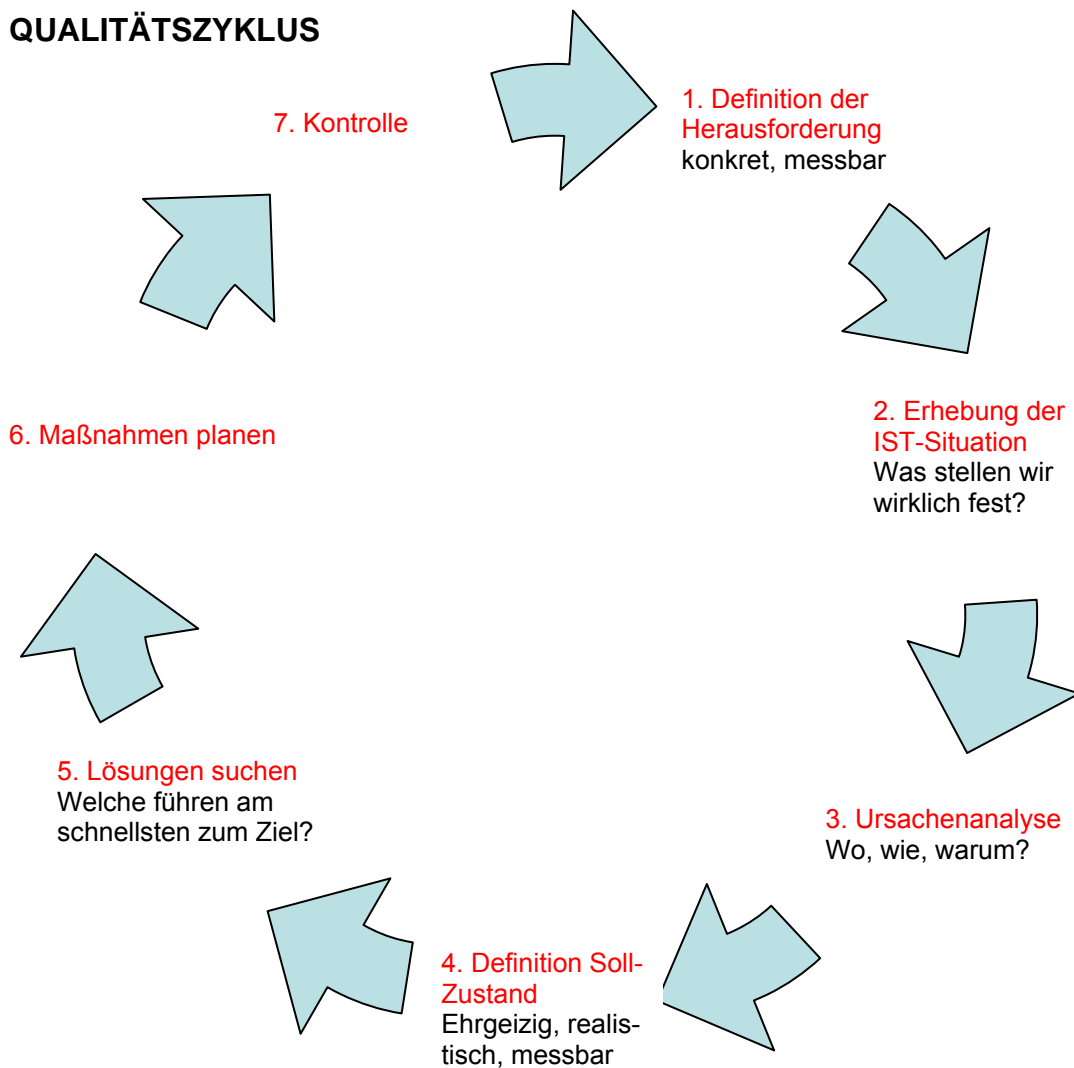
QUALITÄTSZYKLUS

7. Kontrolle

1. Definition der Herausforderung
konkret, messbar

2. Erhebung der IST-Situation
Was stellen wir wirklich fest?

6. Maßnahmen planen

3. Ursachenanalyse
Wo, wie, warum?

5. Lösungen suchen
Welche führen am schnellsten zum Ziel?

4. Definition Soll-Zustand
Ehrgeizig, realistisch, messbar